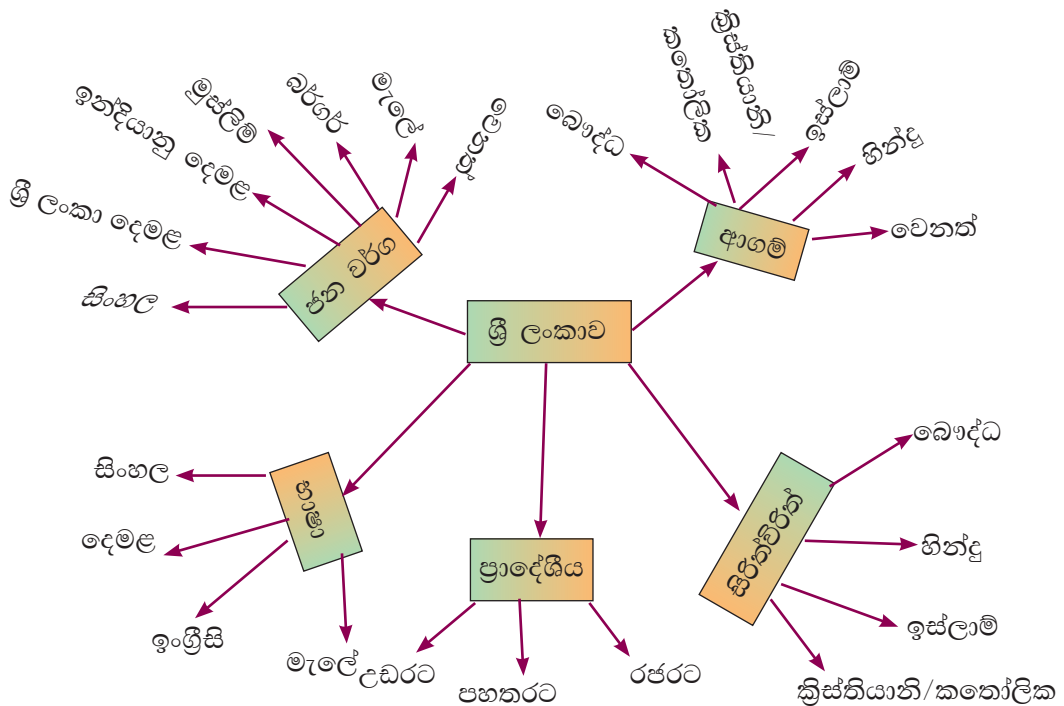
ශ්‍රී ලංකාව

ජන වර්ග
සිංහල
ශ්‍රී ලංකා දෙමළ
ඉන්දියානු දෙමළ
මුස්ලිම්
බර්ගර්
මැලේ
අනෙකුත්

ආගම්
බෞද්ධ
රෝමානු කතෝලික
ක්‍රිස්තියානි
ඉස්ලාම්
හින්දු
වෙනත්

භාෂා
සිංහල
දෙමළ
ඉංග්‍රීසි

ප්‍රාදේශීය
මැලේ උඩරට
පහතරට
රජරට

සිරිත්විරිත්
බෞද්ධ
හින්දු
ඉස්ලාම්
ක්‍රිස්තියානි/කතෝලික